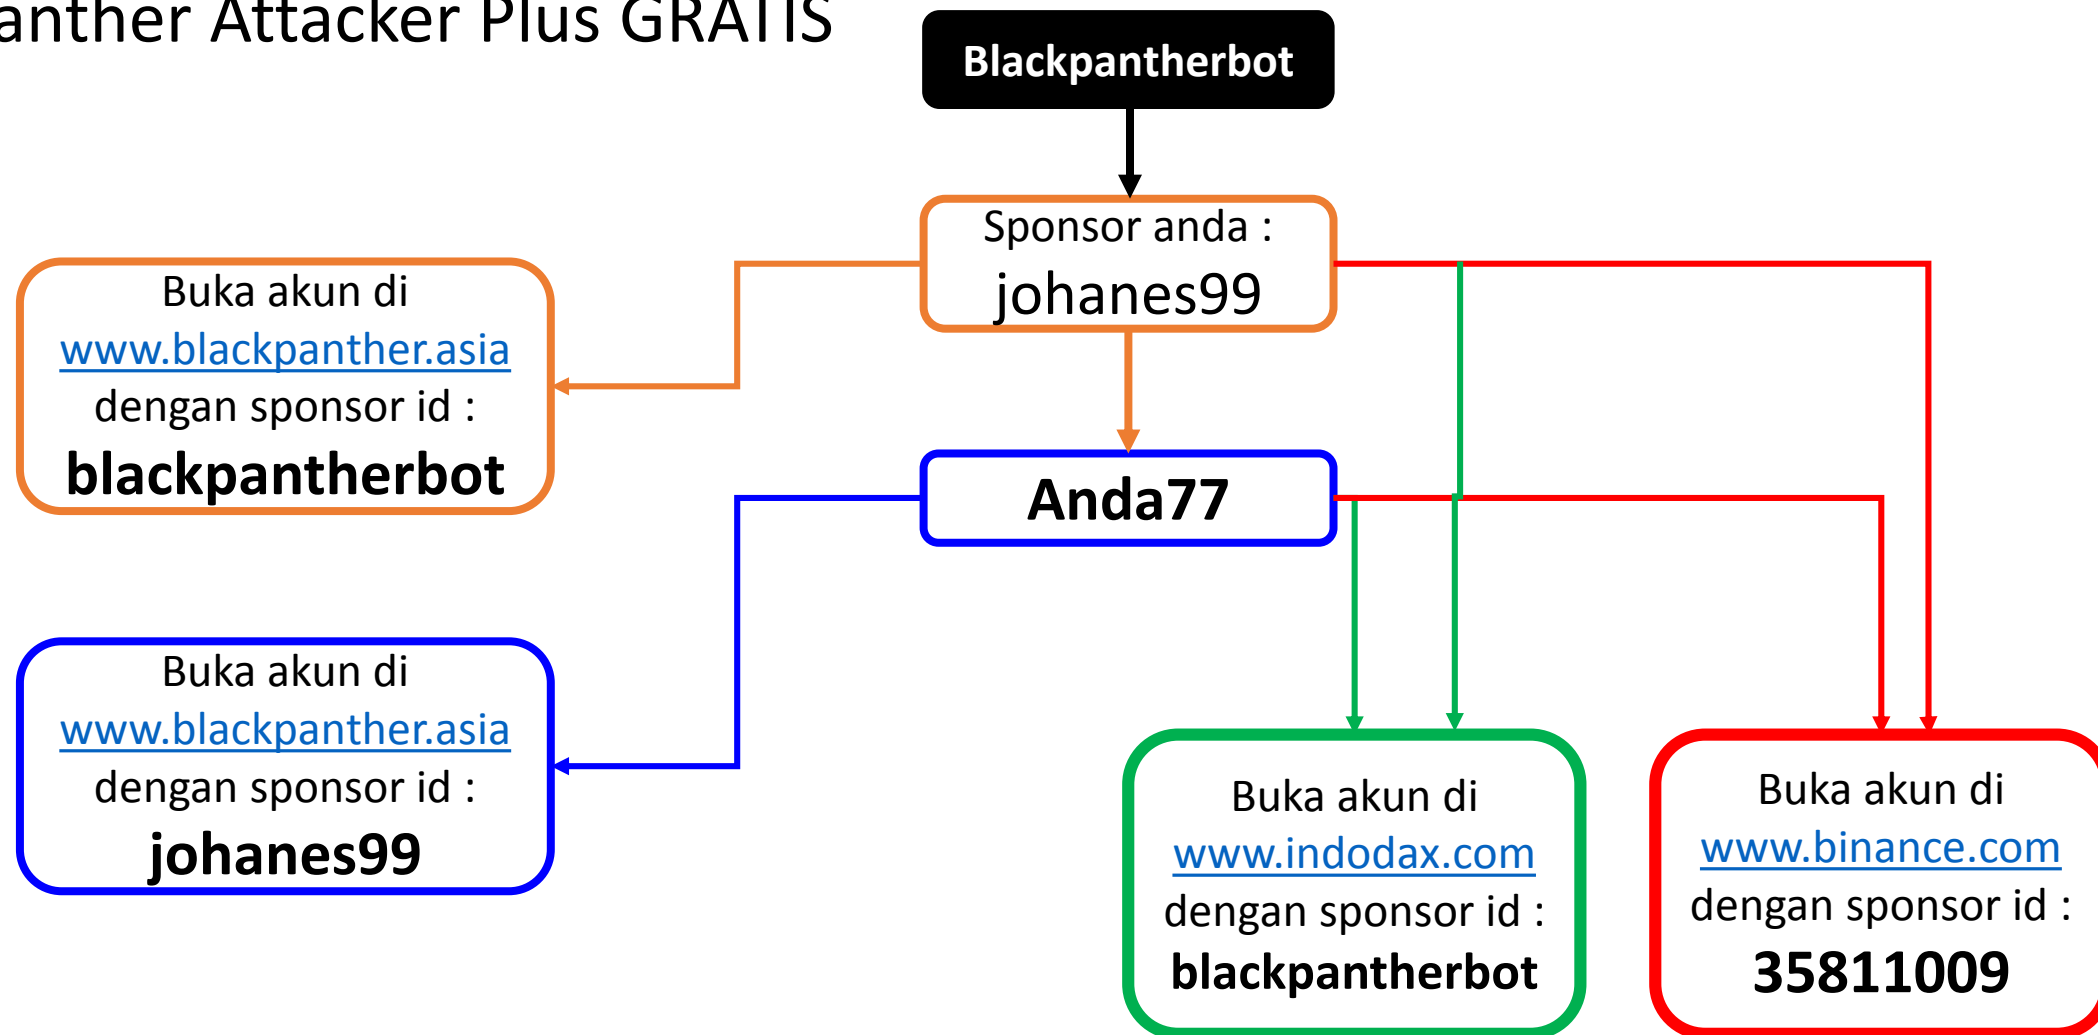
anther Attacker Plus GRATIS

Blackpantherbot

Sponsor anda : johanes99

Buka akun di www.blackpanther.asia dengan sponsor id : **blackpantherbot**

**Anda77**

Buka akun di www.blackpanther.asia dengan sponsor id : **johanes99**

Buka akun di www.indodax.com dengan sponsor id : **blackpantherbot**

Buka akun di www.binance.com dengan sponsor id : **35811009**